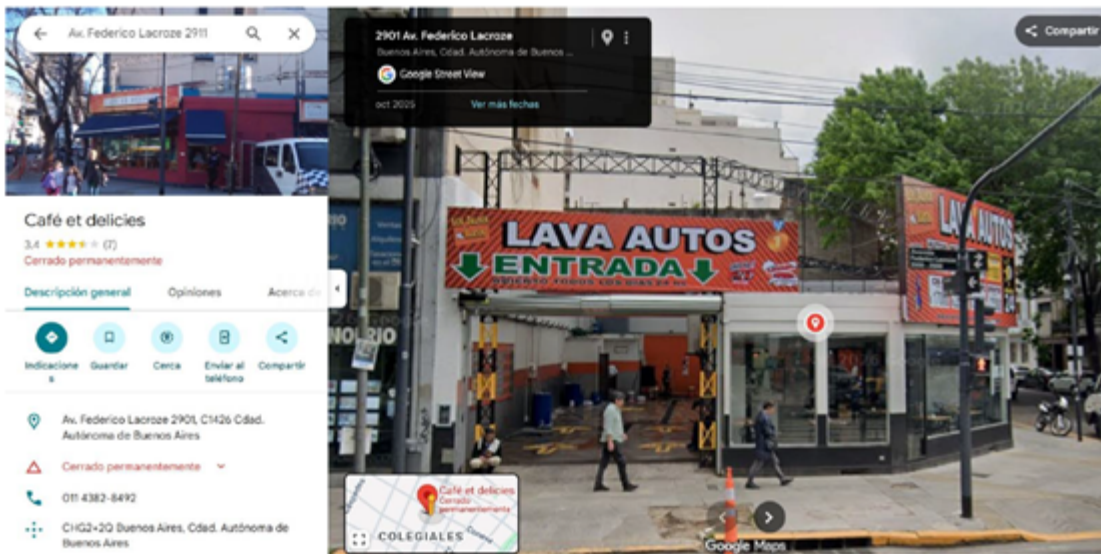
Av. Federico Lacroze 2911

Café et delicies
3,4 ★★★★★ (7)
Cerrado permanentemente

Descripción general
Opiniones
Acerca de

Indicaciones
Guardar
Cerca
Enviar al teléfono
Compartir

Av. Federico Lacroze 2901, C1426 Cdad. Autónoma de Buenos Aires

Cerrado permanentemente

011 4382-8492

CHG2+2Q Buenos Aires, Cdad. Autónoma de Buenos Aires

2901 Av. Federico Lacroze
Buenos Aires, Cdad. Autónoma de Buenos ...
Google Street View
oct 2025
Ver más fechas

Compartir

LAVA AUTOS
ENTRADA
ABIERTO TODOS LOS DIAS DE 8 A

LAVA AUTOS

NOLRIO

Café et delicies
Cerrado permanentemente
COLEGIALES

Google Maps